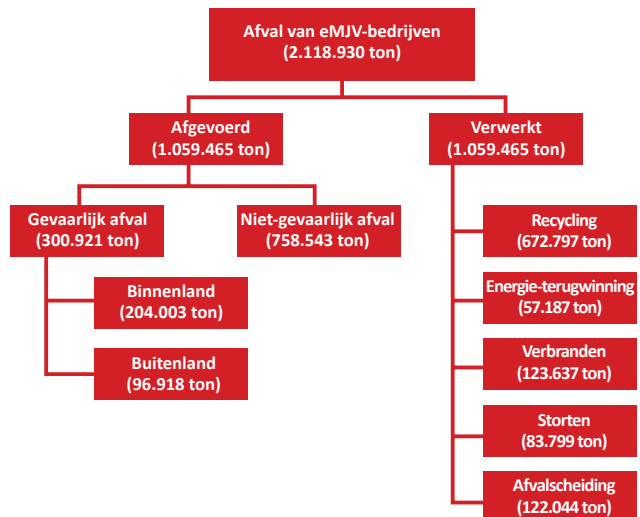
Afval van eMJV-bedrijven
(2.118.930 ton)

Afgevoerd
(1.059.465 ton)

Verwerkt
(1.059.465 ton)

Gevaarlijk afval
(300.921 ton)

Niet-gevaarlijk afval
(758.543 ton)

Binnenland
(204.003 ton)

Buitenland
(96.918 ton)

Recycling
(672.797 ton)

Energie-terugwinning
(57.187 ton)

Verbranden
(123.637 ton)

Storten
(83.799 ton)

Afvalscheiding
(122.044 ton)